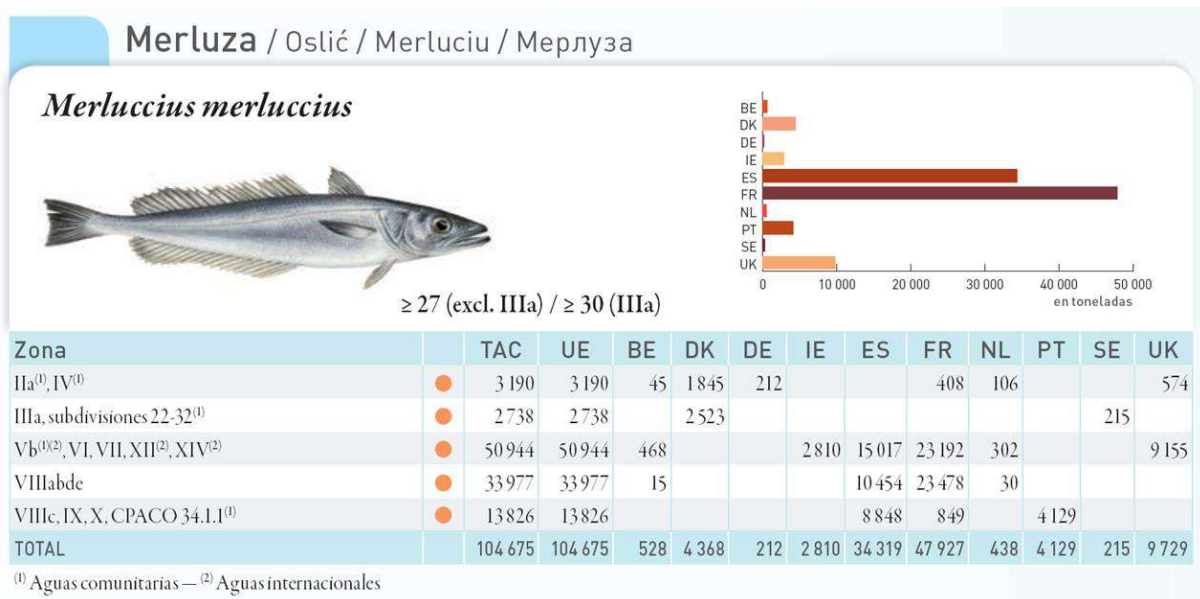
Merluza / Oslić / Merluciu / Мерлуза

Merluccius merluccius

≥ 27 (excl. IIIa) / ≥ 30 (IIIa)

BE
DK
DE
IE
ES
FR
NL
PT
SE
UK

0 10 000 20 000 30 000 40 000 50 000
en toneladas

| Zona | | TAC | UE | BE | DK | DE | IE | ES | FR | NL | PT | SE | UK |
|---|---|---|---|---|---|---|---|---|---|---|---|---|---|
| IIa$^{(1)}$, IV$^{(1)}$ | ● | 3 190 | 3 190 | 45 | 1 845 | 212 | | | 408 | 106 | | | 574 |
| IIIa, subdivisiones 22-32$^{(1)}$ | ● | 2 738 | 2 738 | | 2 523 | | | | | | | 215 | |
| Vb$^{(1)(2)}$, VI, VII, XII$^{(2)}$, XIV$^{(2)}$ | ● | 50 944 | 50 944 | 468 | | | 2 810 | 15 017 | 23 192 | 302 | | | 9 155 |
| VIIIabde | ● | 33 977 | 33 977 | 15 | | | | 10 454 | 23 478 | 30 | | | |
| VIIIc, IX, X, CPACO 34.1.1$^{(1)}$ | ● | 13 826 | 13 826 | | | | | 8 848 | 849 | | 4 129 | | |
| TOTAL | | 104 675 | 104 675 | 528 | 4 368 | 212 | 2 810 | 34 319 | 47 927 | 438 | 4 129 | 215 | 9 729 |

$^{(1)}$ Aguas comunitarias — $^{(2)}$ Aguas internacionales